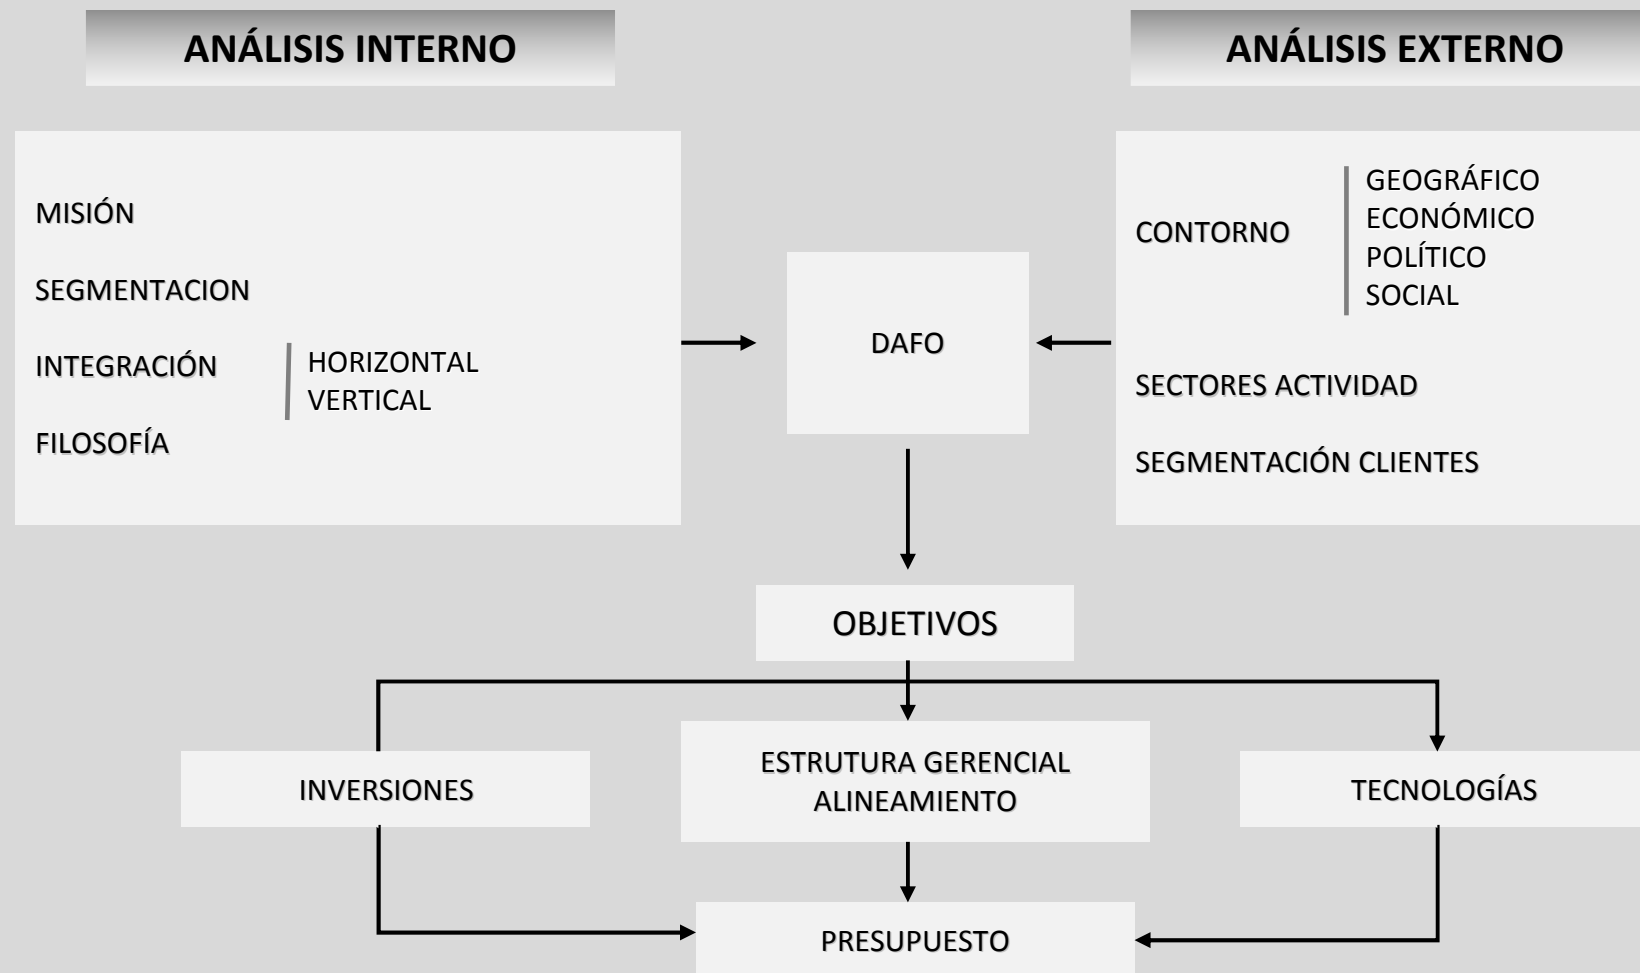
ANÁLISIS INTERNO

ANÁLISIS EXTERNO

MISIÓN

SEGMENTACION

INTEGRACIÓN

HORIZONTAL
VERTICAL

FILOSOFÍA

DAFO

CONTORNO

GEOGRÁFICO
ECONÓMICO
POLÍTICO
SOCIAL

SECTORES ACTIVIDAD

SEGMENTACIÓN CLIENTES

OBJETIVOS

INVERSIONES

ESTRUTURA GERENCIAL
ALINEAMIENTO

TECNOLOGÍAS

PRESUPUESTO